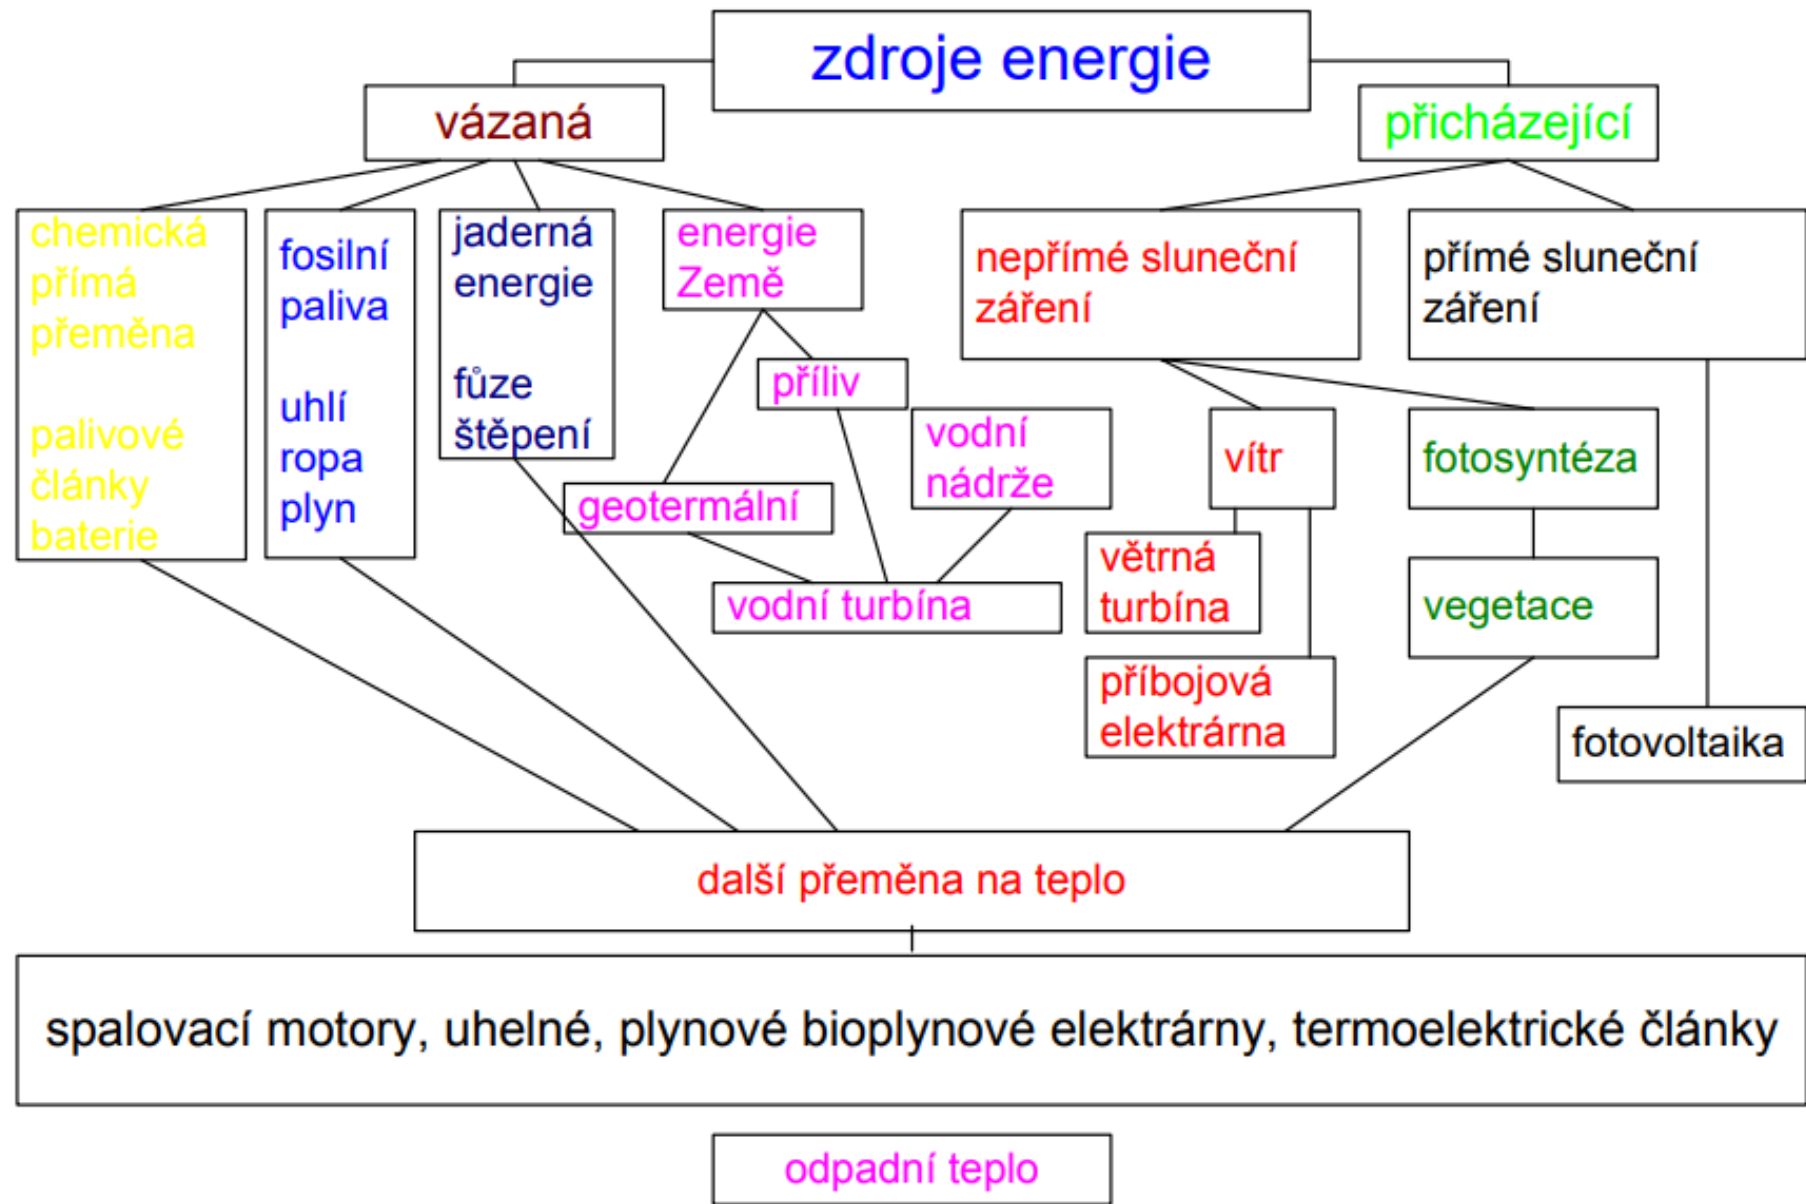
zdroje energie

vázaná

přicházející

chemická přímá přeměna

palivové články baterie

fosilní paliva

uhlí ropa plyn

jaderná energie

fůze štěpení

energie Země

příliv

vodní nádrže

geotermální

vodní turbína

nepřímé sluneční záření

přímé sluneční záření

vítr

fotosyntéza

větrná turbína

příbojová elektrárna

vegetace

fotovoltaika

další přeměna na teplo

spalovací motory, uhelné, plynové bioplynové elektrárny, termoelektrické články

odpadní teplo